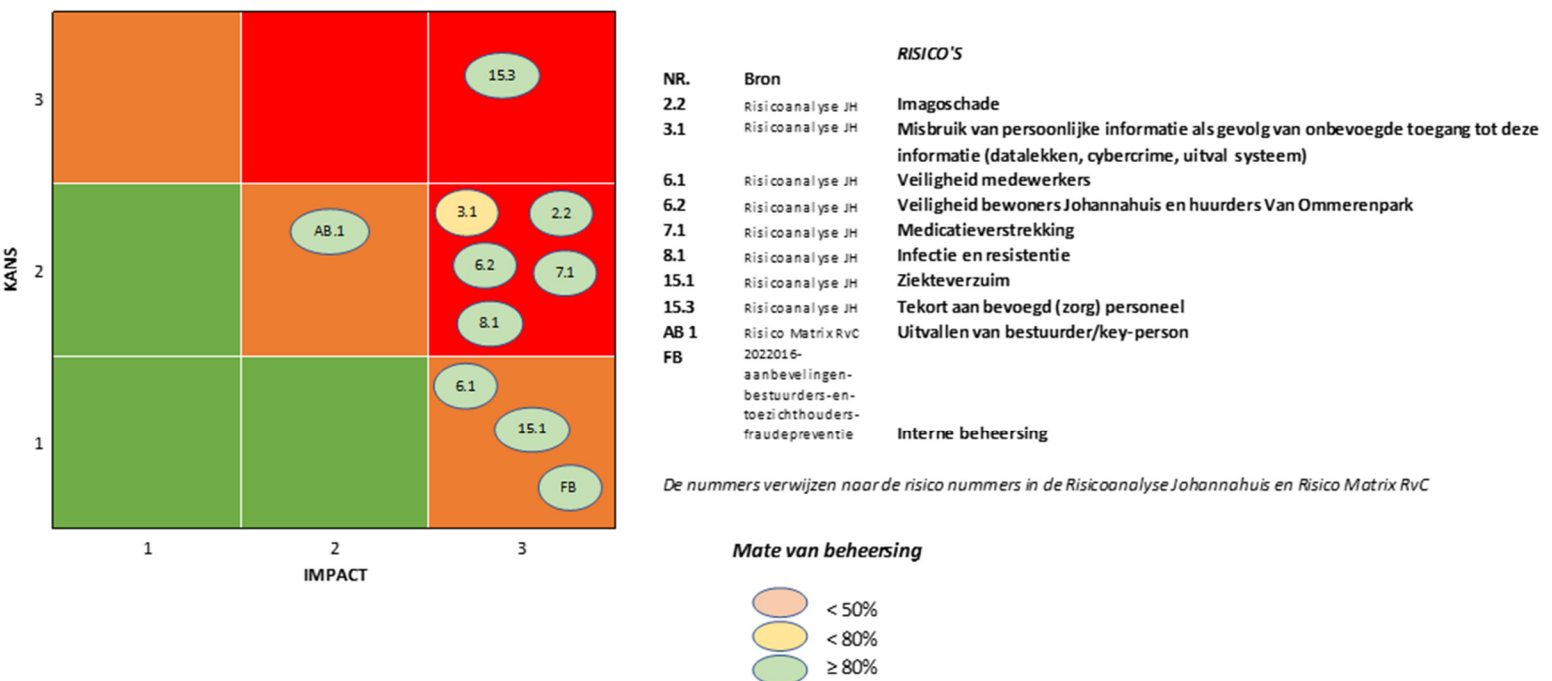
3
KANS
2
1

15.3
AB.1
3.1
2.2
6.2
7.1
8.1
6.1
15.1
FB

1
2
3
IMPACT

RISICO'S

| NR. | Bron | |
|---|---|---|
| 2.2 | Risicoanalyse JH | Imagoschade |
| 3.1 | Risicoanalyse JH | Misbruik van persoonlijke informatie als gevolg van onbevoegde toegang tot deze informatie (datalekken, cybercrime, uitval systeem) |
| 6.1 | Risicoanalyse JH | Veiligheid medewerkers |
| 6.2 | Risicoanalyse JH | Veiligheid bewoners Johannahuis en huurders Van Ommerenpark |
| 7.1 | Risicoanalyse JH | Medicatieverstrekking |
| 8.1 | Risicoanalyse JH | Infectie en resistentie |
| 15.1 | Risicoanalyse JH | Ziekteverzuim |
| 15.3 | Risicoanalyse JH | Tekort aan bevoegd (zorg) personeel |
| AB 1 | Risico Matrix RvC | Uitvallen van bestuurder/key-person |
| FB | 2022016-aanbevelingen-bestuurders-en-toezichthouders-fraudepreventie | Interne beheersing |

De nummers verwijzen naar de risico nummers in de Risicoanalyse Johannahuis en Risico Matrix RvC

Mate van beheersing

< 50%
< 80%
≥ 80%